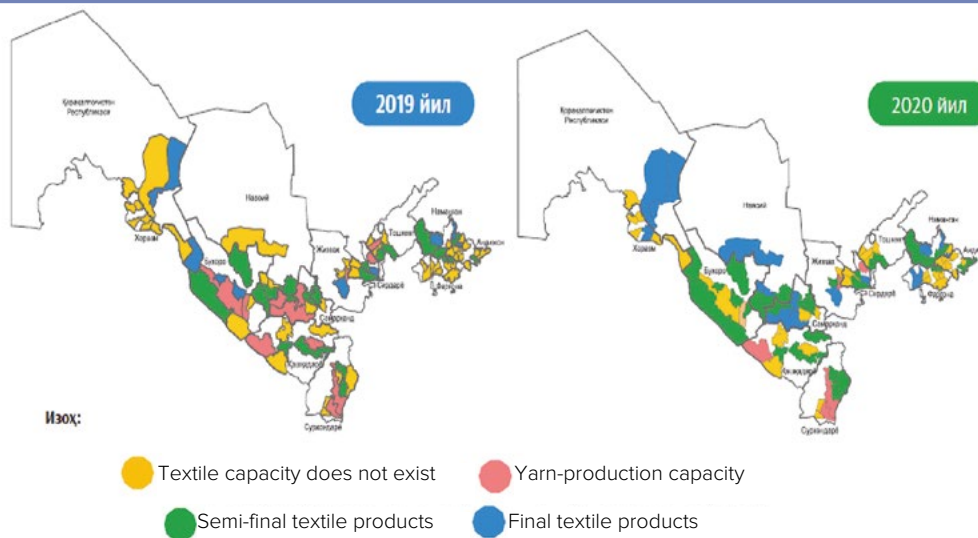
2019 йил

Қорақалпоғистон Республикаси

Навоий

Хоразм

Бухоро

Жиззах

Тошкент

Наманган

Андижон

Фарғона

Сирдарё

Самарқанд

Қашқадарё

Сурхондарё

Изоҳ:

2020 йил

Қорақалпоғистон Республикаси

Навоий

Хоразм

Бухоро

Жиззах

Тошкент

Наманган

Андижон

Фарғона

Сирдарё

Самарқанд

Қашқадарё

Сурхондарё

Textile capacity does not exist

Yarn-production capacity

Semi-final textile products

Final textile products